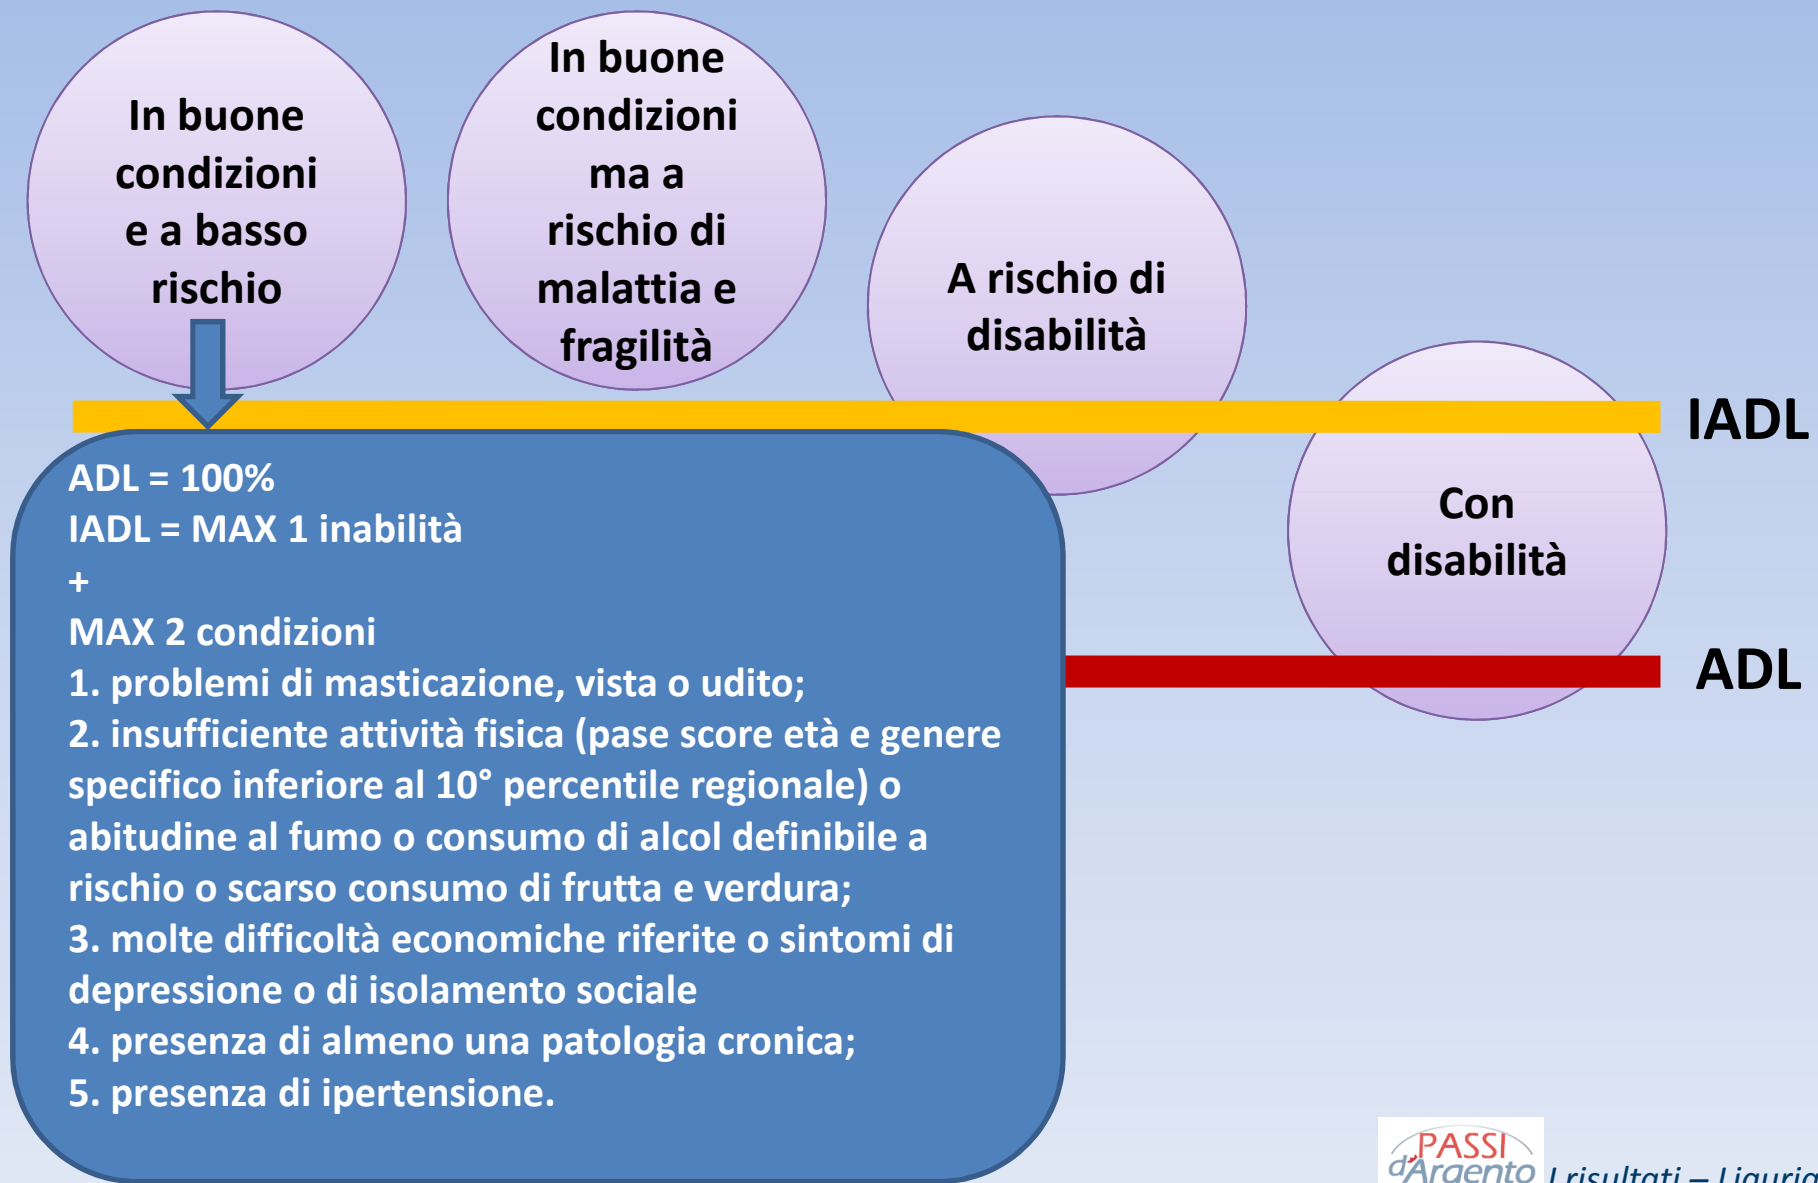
In buone condizioni e a basso rischio

In buone condizioni ma a rischio di malattia e fragilità

A rischio di disabilità

Con disabilità

IADL

ADL

ADL = 100%
IADL = MAX 1 inabilità
+
MAX 2 condizioni
1. problemi di masticazione, vista o udito;
2. insufficiente attività fisica (pase score età e genere specifico inferiore al 10° percentile regionale) o abitudine al fumo o consumo di alcol definibile a rischio o scarso consumo di frutta e verdura;
3. molte difficoltà economiche riferite o sintomi di depressione o di isolamento sociale
4. presenza di almeno una patologia cronica;
5. presenza di ipertensione.

PASSI d'Argento I risultati – Liguri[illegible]